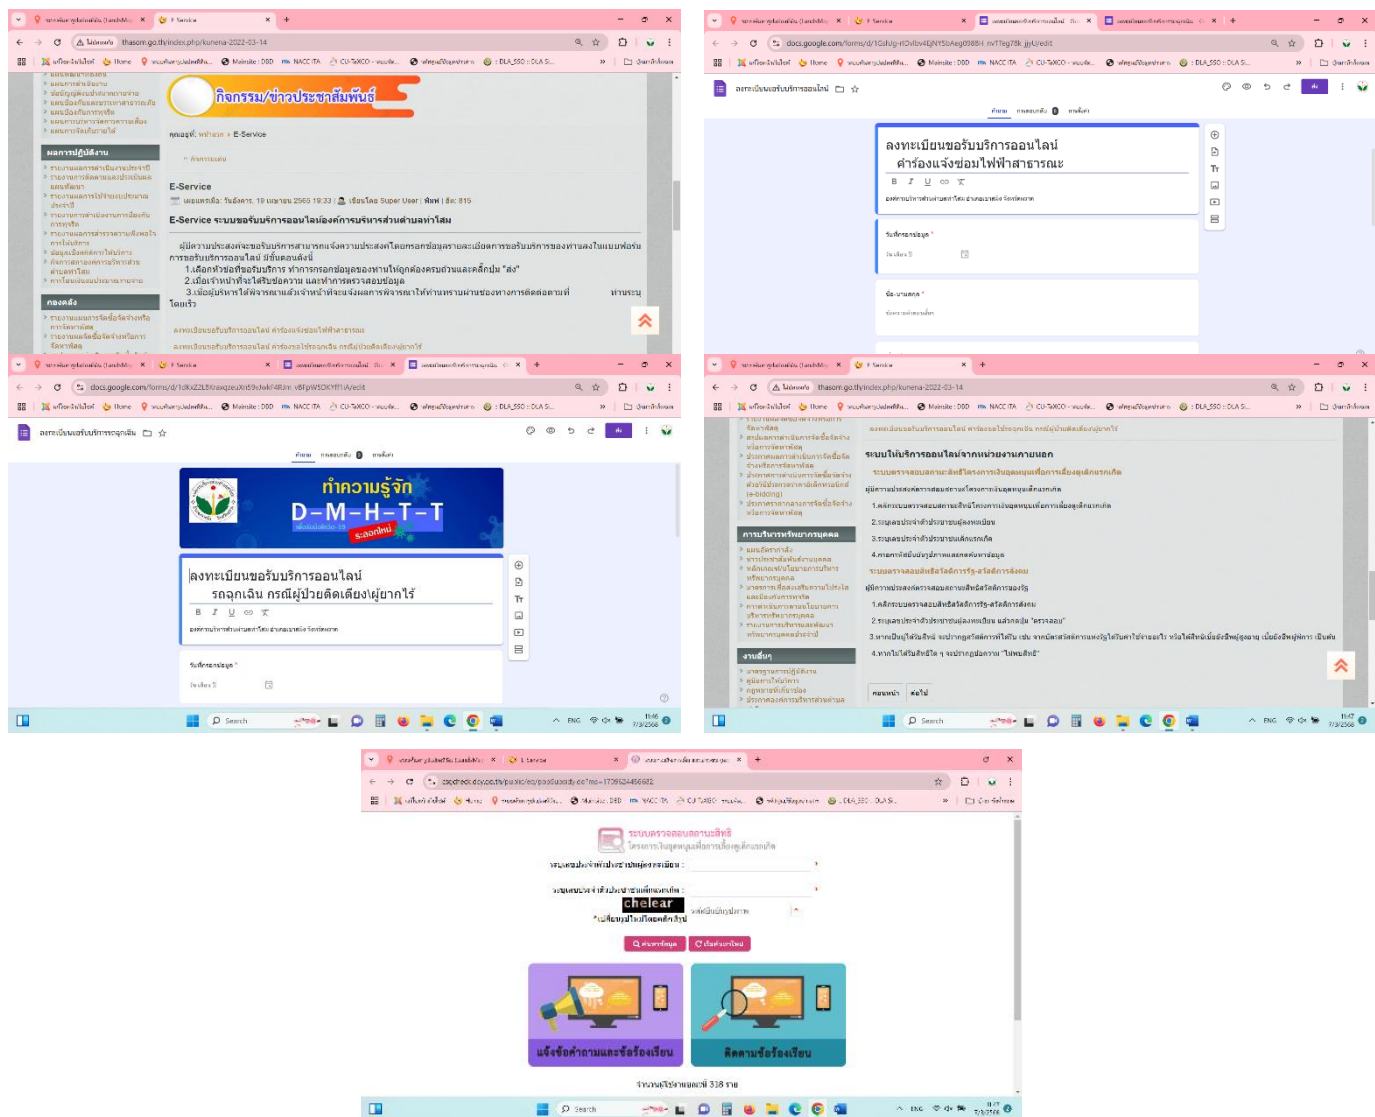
กิจกรรม/ข่าวประชาสัมพันธ์

คุณอยู่ที่: หน้าแรก > E-Service

E-Service

E-Service ระบบขอรับบริการออนไลน์ขององค์การบริหารส่วนตำบลท่าโสม

ผู้มีความประสงค์จะขอรับบริการสามารถแจ้งความประสงค์โดยกรอกข้อมูลรายละเอียดการขอรับบริการของท่านลงในแบบฟอร์ม การขอรับบริการออนไลน์ มีขั้นตอนดังนี้
1.เลือกหัวข้อที่ขอรับบริการ ทำการกรอกข้อมูลของท่านให้ถูกต้องครบถ้วนและคลิ๊กปุ่ม "ส่ง"
2.เมื่อเจ้าหน้าที่ได้รับข้อความ และทำการตรวจสอบข้อมูล
3.เมื่อผู้บริหารได้พิจารณาแล้วเจ้าหน้าที่จะแจ้งผลการพิจารณาให้ท่านทราบผ่านช่องทางการติดต่อตามที่ ท่านระบุ โดยเร็ว

ผลการปฏิบัติงาน

กองคลัง

ลงทะเบียนขอรับบริการออนไลน์

ลงทะเบียนขอรับบริการออนไลน์
คำร้องแจ้งซ่อมไฟฟ้าสาธารณะ

ลงทะเบียนขอรับบริการฉุกเฉิน

ทำความรู้จัก
D-M-H-T-T

ลงทะเบียนขอรับบริการออนไลน์
รถฉุกเฉิน กรณีผู้ป่วยติดเตียง\ผู้ยากไร้

ระบบให้บริการออนไลน์จากหน่วยงานภายนอก

การบริหารทรัพยากรบุคคล

งานอื่นๆ

ระบบตรวจสอบสถานะสิทธิ

chelear

ค้นหาข้อมูล

แจ้งข้อคำถามและข้อร้องเรียน

ติดตามข้อร้องเรียน

Search

ENG